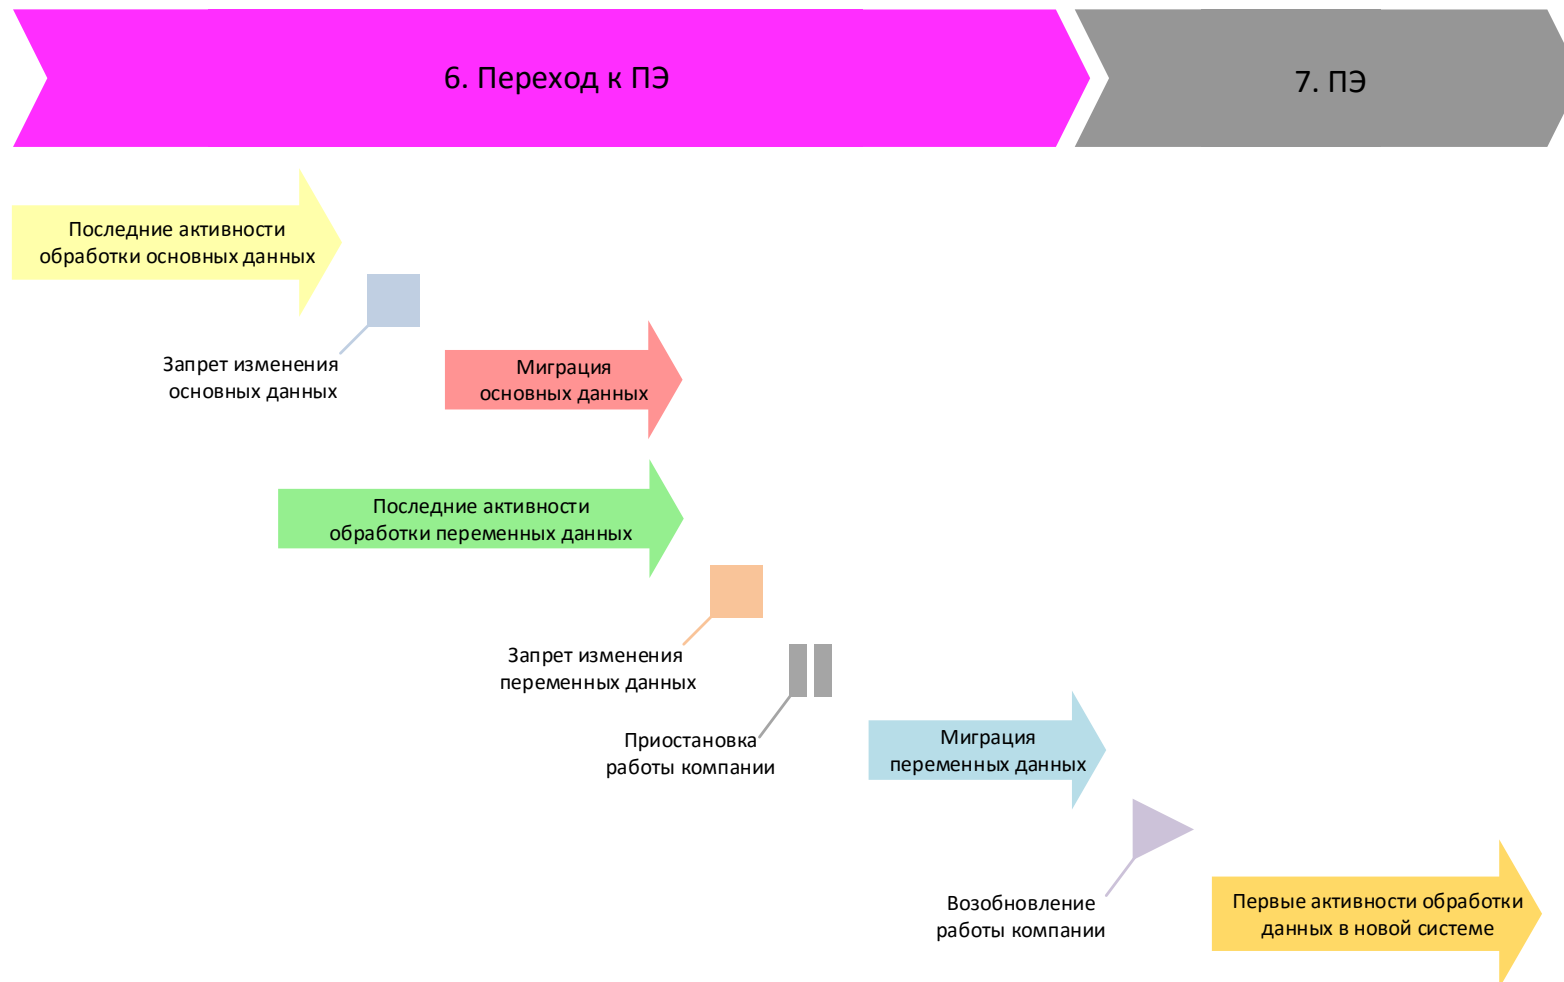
6. Переход к ПЭ

7. ПЭ

Последние активности обработки основных данных

Запрет изменения основных данных

Миграция основных данных

Последние активности обработки переменных данных

Запрет изменения переменных данных

Приостановка работы компании

Миграция переменных данных

Возобновление работы компании

Первые активности обработки данных в новой системе